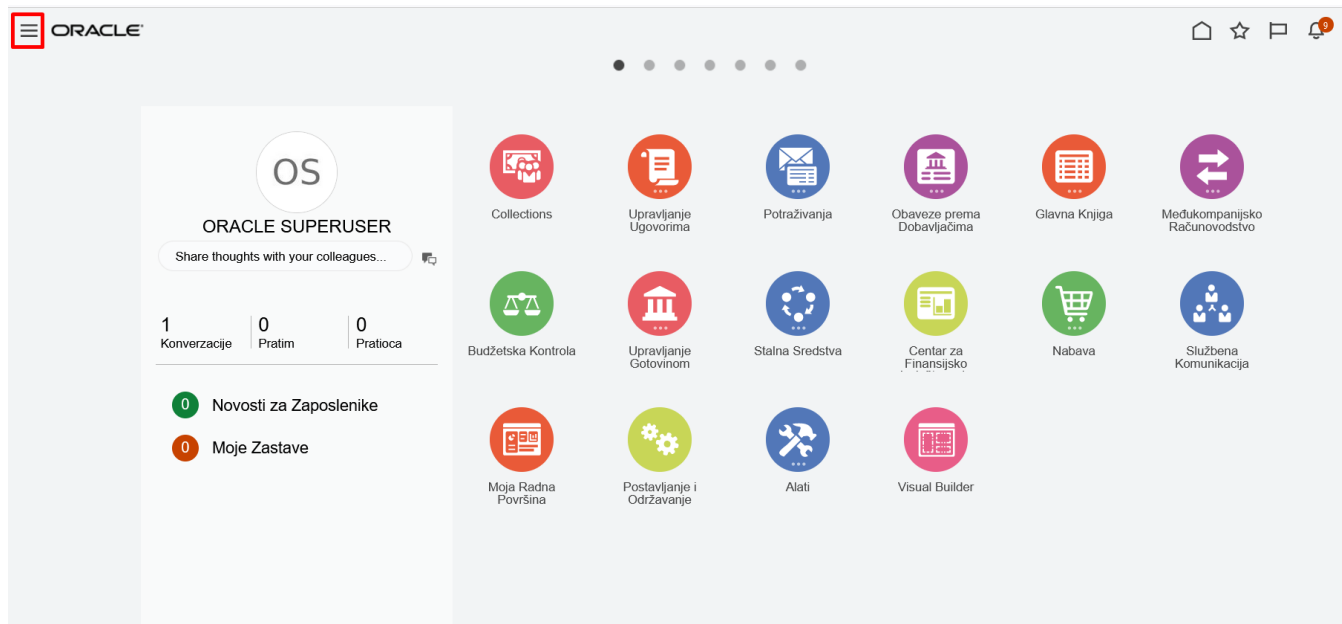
ORACLE

9

OS

ORACLE SUPERUSER

Share thoughts with your colleagues...

1 Konverzacije

0 Pratim

0 Pratioca

0 Novosti za Zaposlenike

0 Moje Zastave

Collections

Upravljanje Ugovorima

Potraživanja

Obaveze prema Dobavljačima

Glavna Knjiga

Međukompanijsko Računovodstvo

Budžetska Kontrola

Upravljanje Gotovinom

Stalna Sredstva

Centar za Finansijsko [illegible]

Nabava

Službena Komunikacija

Moja Radna Površina

Postavljanje i Održavanje

Alati

Visual Builder